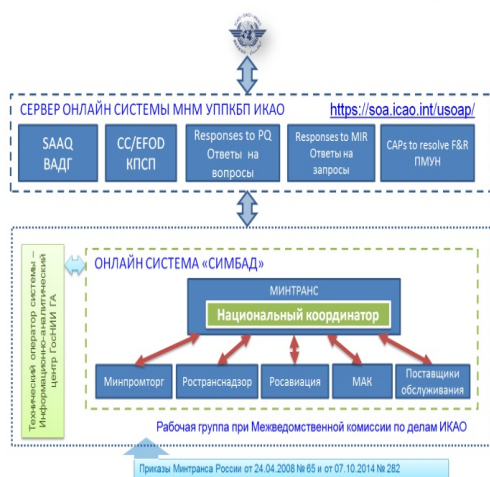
СЕРВЕР ОНЛАЙН СИСТЕМЫ МНМ УППКБП ИКАО https://soa.icao.int/usoap/

SAAQ
ВАДГ

CC/EFOD
КПСП

Responses to PQ
Ответы на вопросы

Responses to MIR
Ответы на запросы

CAPs to resolve F&R
ПМУН

Технический оператор системы – Информационно-аналитический центр ГосНИИ ГА

ОНЛАЙН СИСТЕМА «СИМБАД»

МИНТРАНС

Национальный координатор

Минпромторг

Ространснадзор

Росавиация

МАК

Поставщики обслуживания

Рабочая группа при Межведомственной комиссии по делам ИКАО

Приказы Минтранса России от 24.04.2008 № 65 и от 07.10.2014 № 282